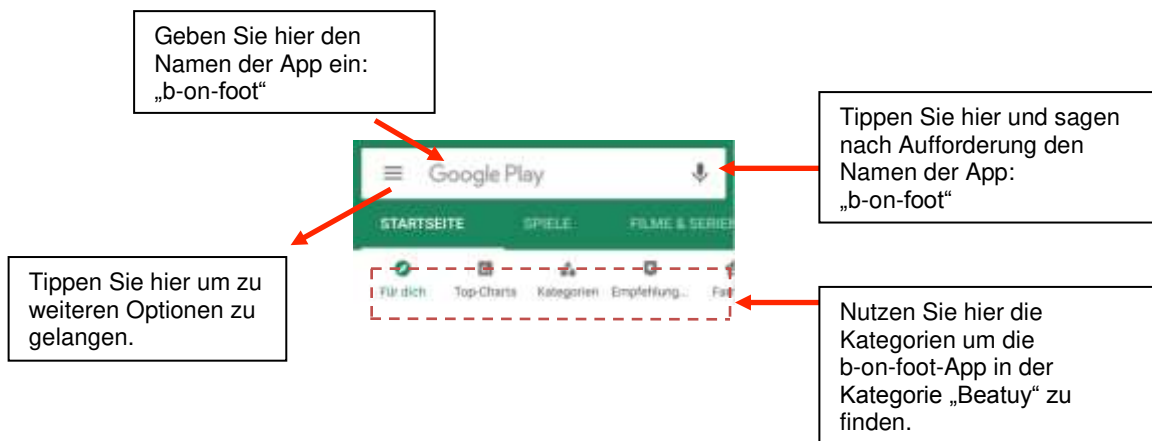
Geben Sie hier den Namen der App ein: „b-on-foot“

Tippen Sie hier und sagen nach Aufforderung den Namen der App: „b-on-foot“

Google Play

STARTSEITE SPIELE FILME & SERIEN

Für dich Top-Charts Kategorien Empfehlung... Fa

Tippen Sie hier um zu weiteren Optionen zu gelangen.

Nutzen Sie hier die Kategorien um die b-on-foot-App in der Kategorie „Beatuy“ zu finden.